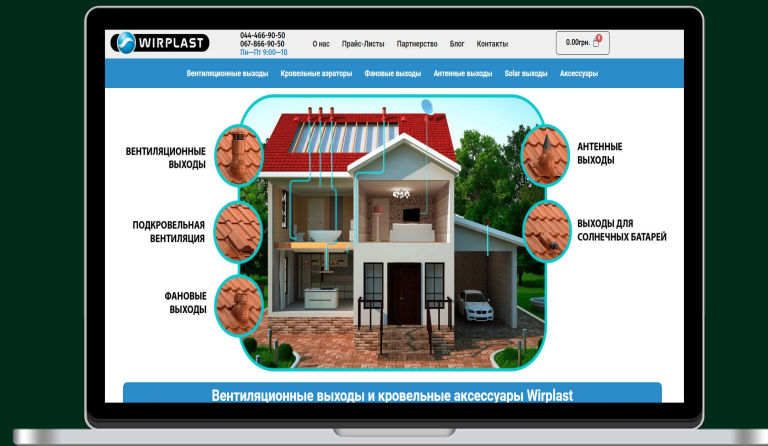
WIRPLAST

044-466-90-50
067-866-90-50
Пн—Пт 9:00—18

О нас Прайс-Листы Партнерство Блог Контакты

0.00грн. 0

Вентиляционные выходы Кровельные аэраторы Фановые выходы Антенные выходы Solar выходы Аксессуары

ВЕНТИЛЯЦИОННЫЕ ВЫХОДЫ

ПОДКРОВЕЛЬНАЯ ВЕНТИЛЯЦИЯ

ФАНОВЫЕ ВЫХОДЫ

АНТЕННЫЕ ВЫХОДЫ

ВЫХОДЫ ДЛЯ СОЛНЕЧНЫХ БАТАРЕЙ

Вентиляционные выходы и кровельные аксессуары Wirplast